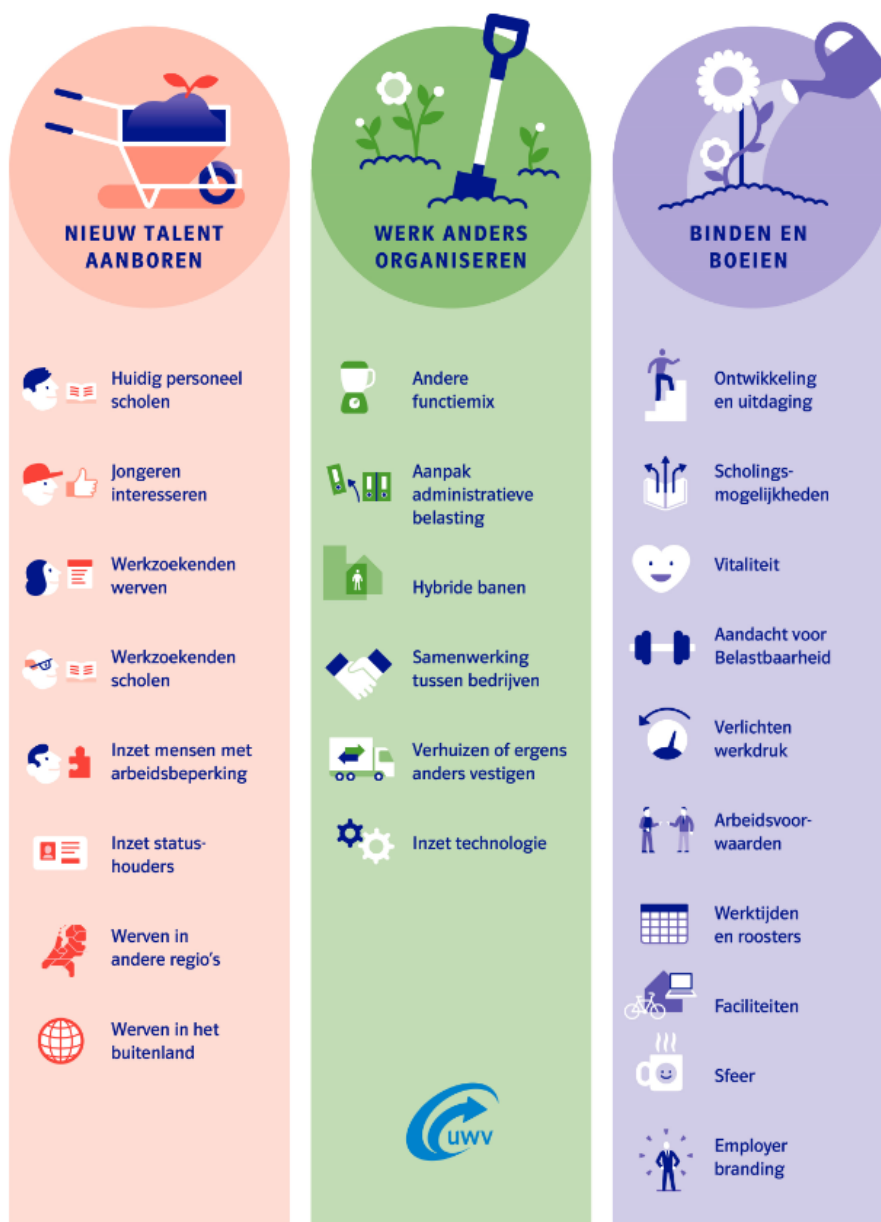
NIEUW TALENT AANBOREN

Huidig personeel scholen

Jongeren interesseren

Werkzoekenden werven

Werkzoekenden scholen

Inzet mensen met arbeidsbeperking

Inzet statushouders

Werven in andere regio's

Werven in het buitenland

WERK ANDERS ORGANISEREN

Andere functiemix

Aanpak administratieve belasting

Hybride banen

Samenwerking tussen bedrijven

Verhuizen of ergens anders vestigen

Inzet technologie

UWV

BINDEN EN BOEIEN

Ontwikkeling en uitdaging

Scholingsmogelijkheden

Vitaliteit

Aandacht voor Belastbaarheid

Verlichten werkdruk

Arbeidsvoorwaarden

Werktijden en roosters

Faciliteiten

Sfeer

Employer branding